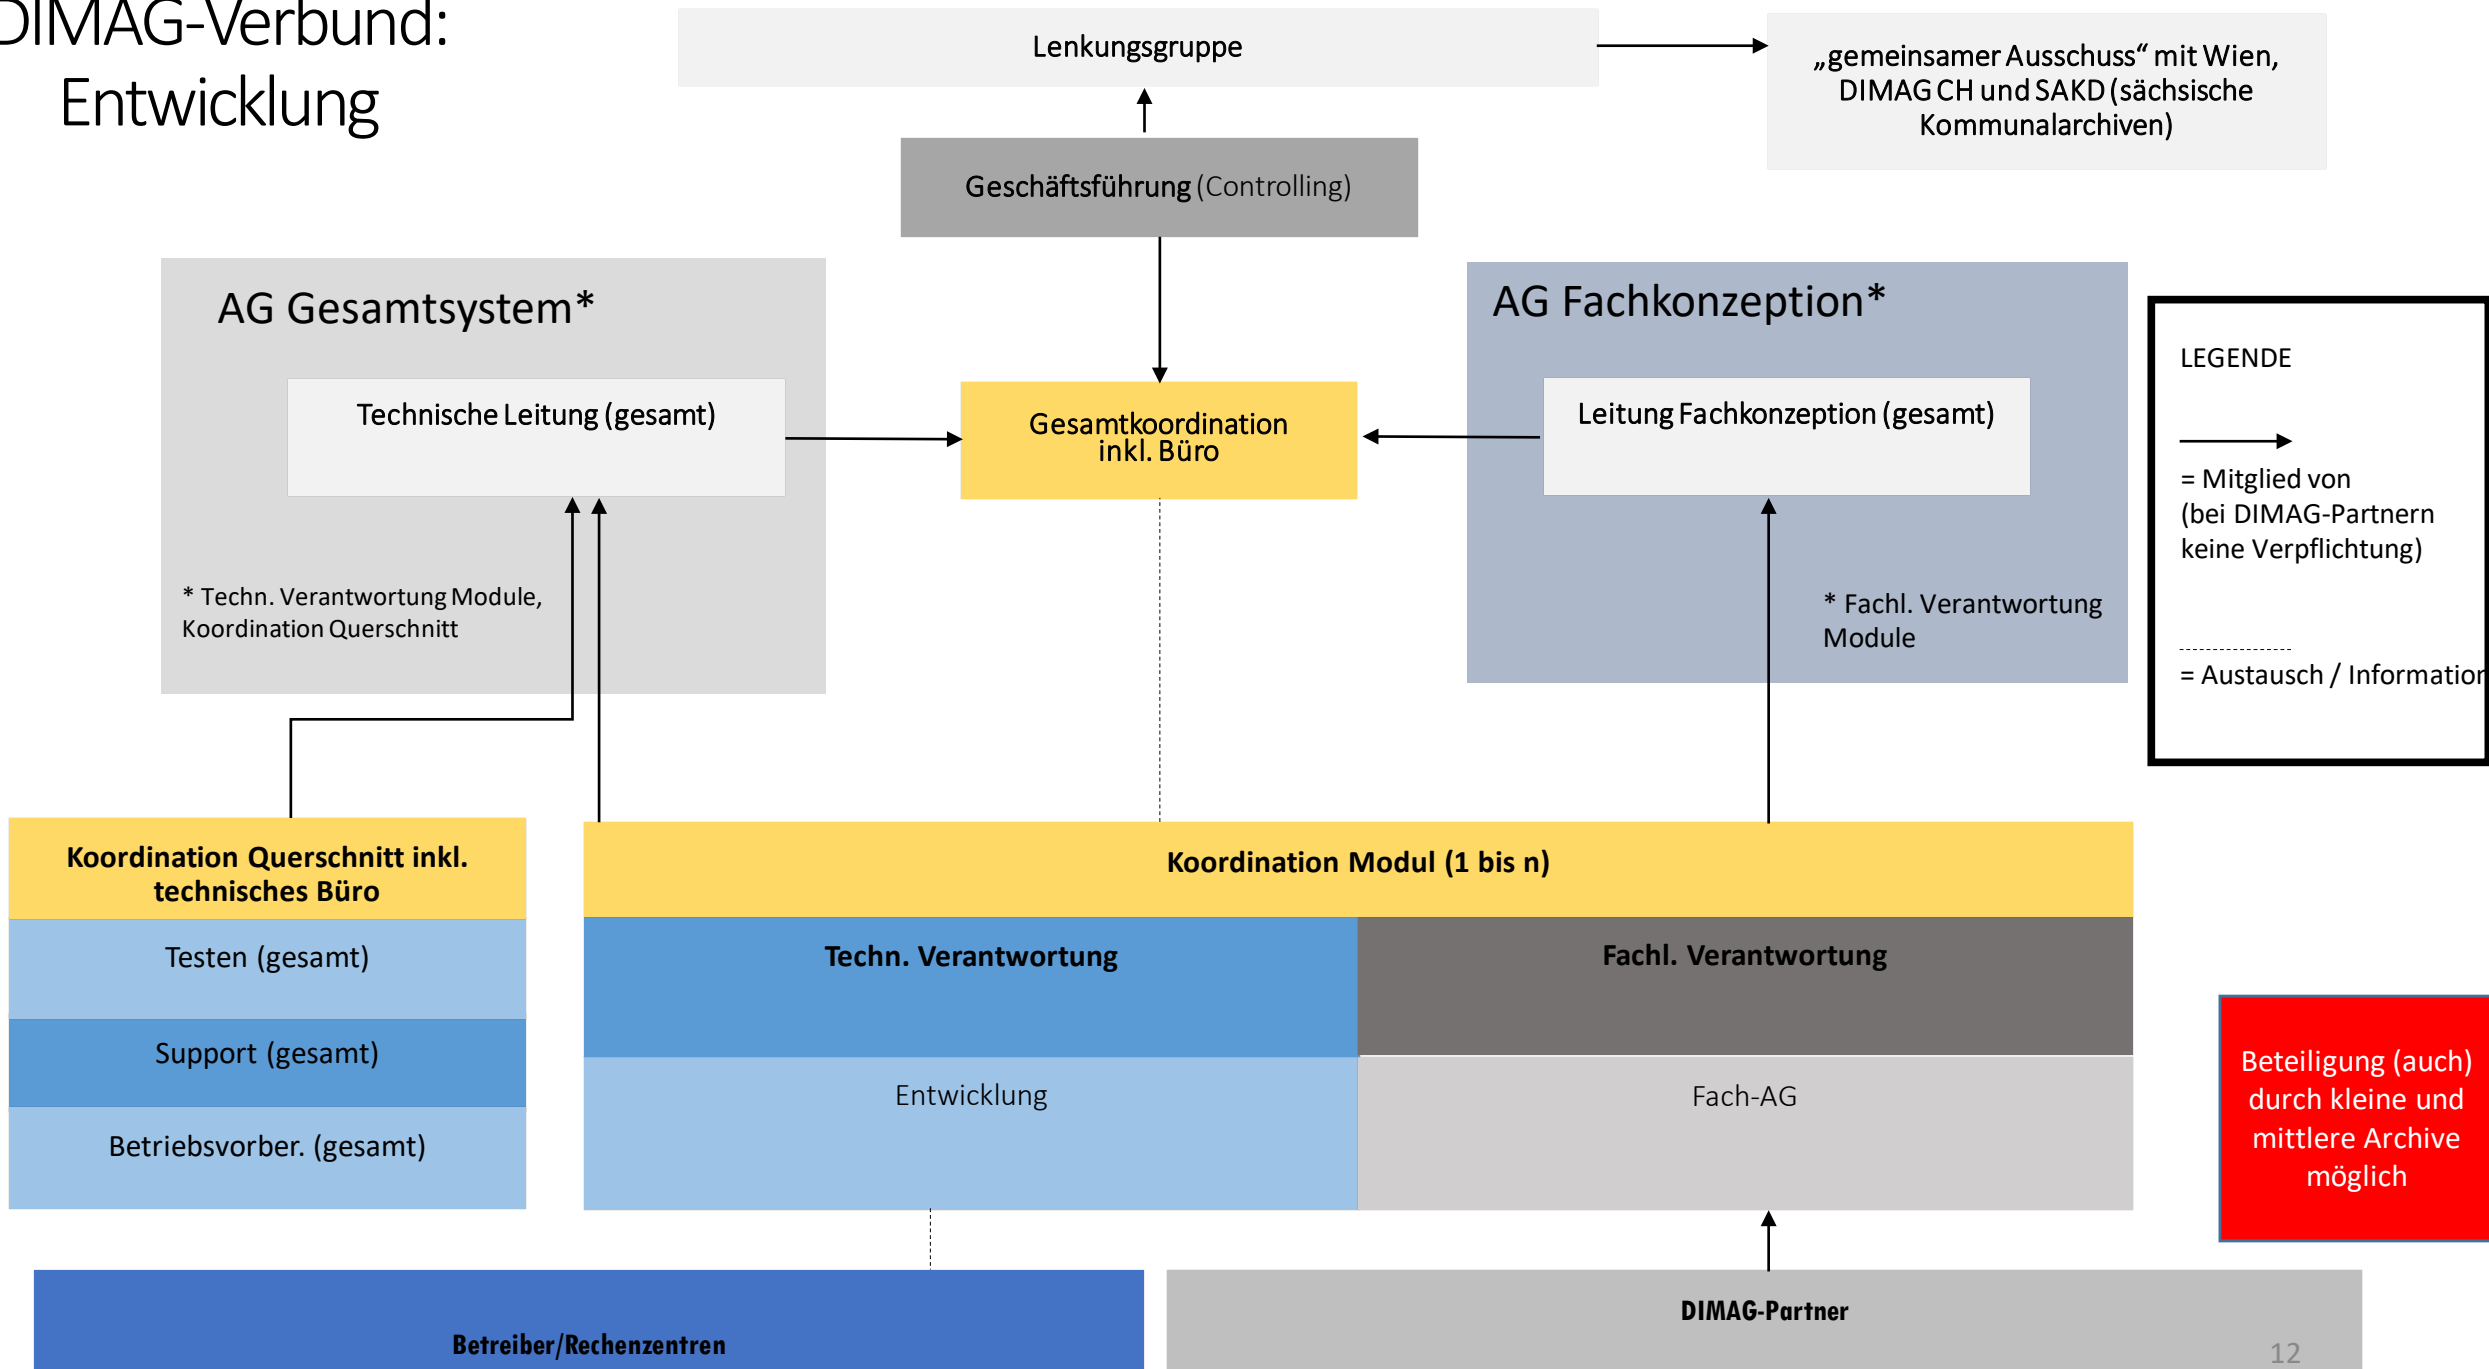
DIMAG-Verbund: Entwicklung

Lenkungsgruppe

„gemeinsamer Ausschuss“ mit Wien, DIMAG CH und SAKD (sächsische Kommunalarchiven)

Geschäftsführung (Controlling)

AG Gesamtsystem*

Technische Leitung (gesamt)

* Techn. Verantwortung Module, Koordination Querschnitt

Gesamtkoordination inkl. Büro

AG Fachkonzeption*

Leitung Fachkonzeption (gesamt)

* Fachl. Verantwortung Module

LEGENDE

= Mitglied von (bei DIMAG-Partnern keine Verpflichtung)

= Austausch / Informatior

Koordination Querschnitt inkl. technisches Büro

Testen (gesamt)

Support (gesamt)

Betriebsvorber. (gesamt)

Koordination Modul (1 bis n)

Techn. Verantwortung

Fachl. Verantwortung

Entwicklung

Fach-AG

Beteiligung (auch) durch kleine und mittlere Archive möglich

Betreiber/Rechenzentren

DIMAG-Partner

12